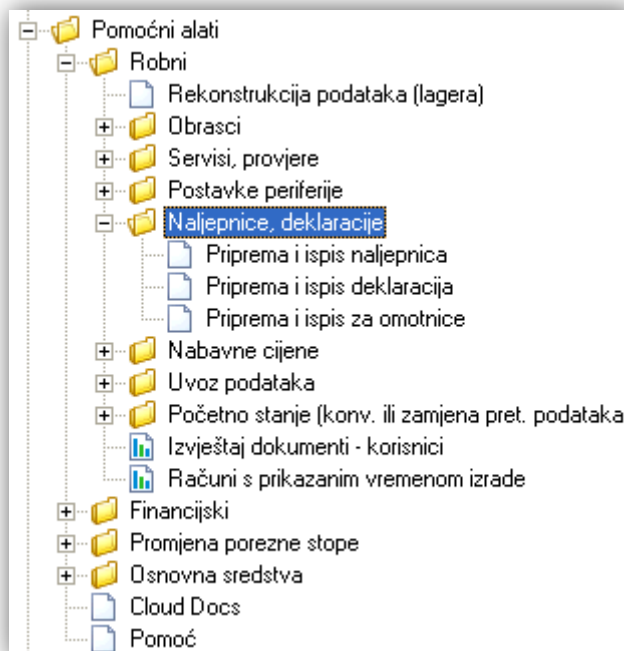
Pomoćni alati
Robni
Rekonstrukcija podataka (lagera)
Obrasci
Servisi, provjere
Postavke periferije
Naljepnice, deklaracije
Priprema i ispis naljepnica
Priprema i ispis deklaracija
Priprema i ispis za omotnice
Nabavne cijene
Uvoz podataka
Početno stanje (konv. ili zamjena pret. podataka
Izvještaj dokumenti - korisnici
Računi s prikazanim vremenom izrade
Financijski
Promjena porezne stope
Osnovna sredstva
Cloud Docs
Pomoć